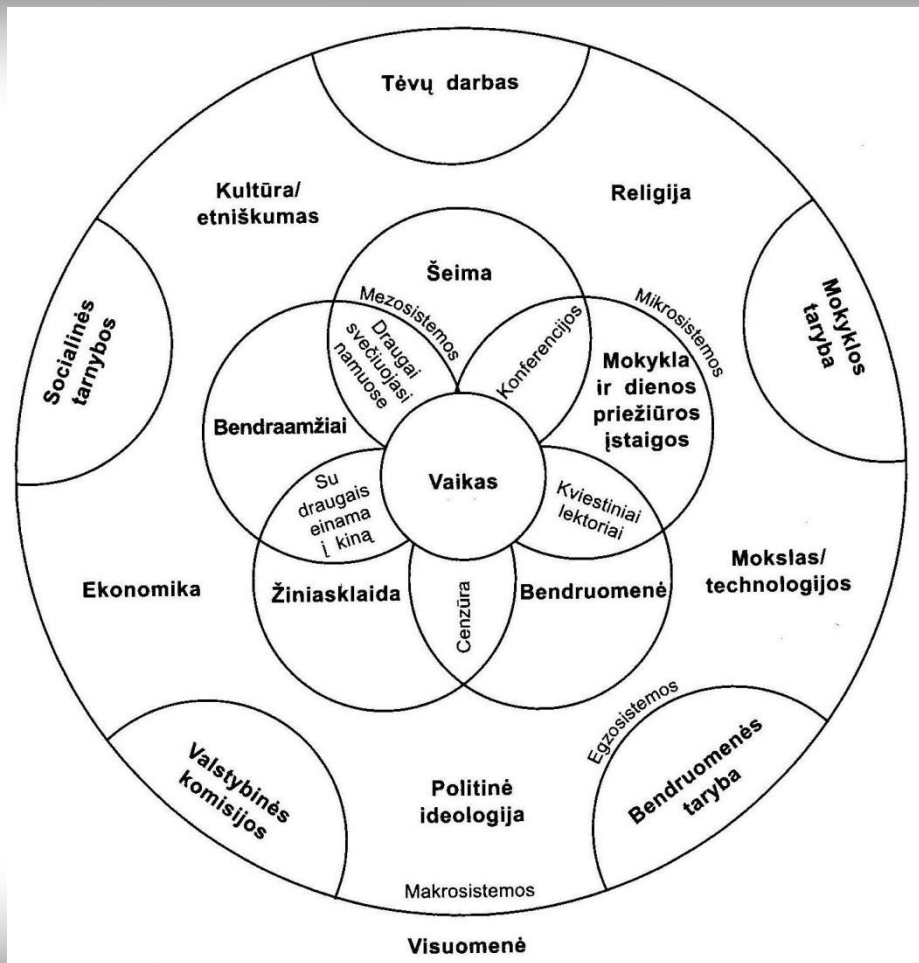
Tėvų darbas

Kultūra/ etniškumas

Religija

Socialinės tarnybos

Mokyklos taryba

Šeima

Mezosistemos

Mikrosistemos

Draugai svečiuojasi namuose

Konferencijos

Mokykla ir dienos priežiūros įstaigos

Bendraamžiai

Vaikas

Su draugais einama į kiną

Kviestiniai lektoriai

Ekonomika

Žiniasklaida

Cenzūra

Bendruomenė

Mokslas/ technologijos

Egzosistemos

Valstybinės komisijos

Politinė ideologija

Bendruomenės taryba

Makrosistemos

Visuomenė